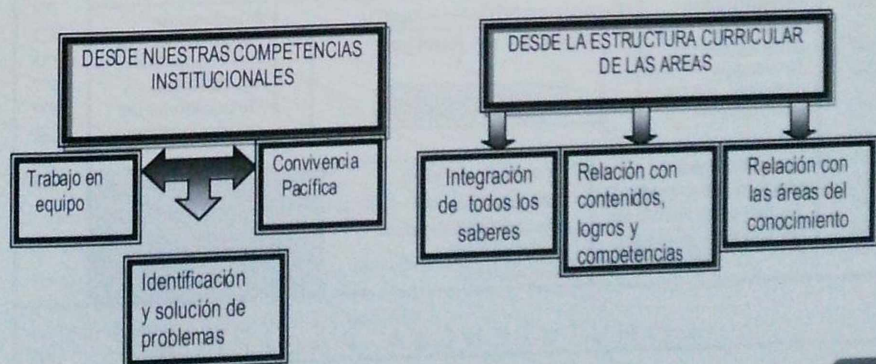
DESDE NUESTRAS COMPETENCIAS INSTITUCIONALES

Trabajo en equipo

Convivencia Pacífica

Identificación y solución de problemas

DESDE LA ESTRUCTURA CURRICULAR DE LAS AREAS

Integración de todos los saberes

Relación con contenidos, logros y competencias

Relación con las áreas del conocimiento